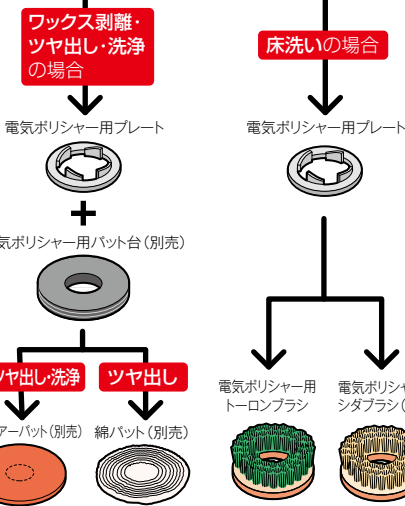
ワックス剥離・ツヤ出し・洗浄の場合

床洗いの場合

電気ポリシャー用プレート

電気ポリシャー用プレート

気ポリシャー用パット台(別売)

ツヤ出し・洗浄

ツヤ出し

アーパット(別売)

綿パット(別売)

電気ポリシャー用トーロンブラシ

電気ポリシャ シダブラシ(